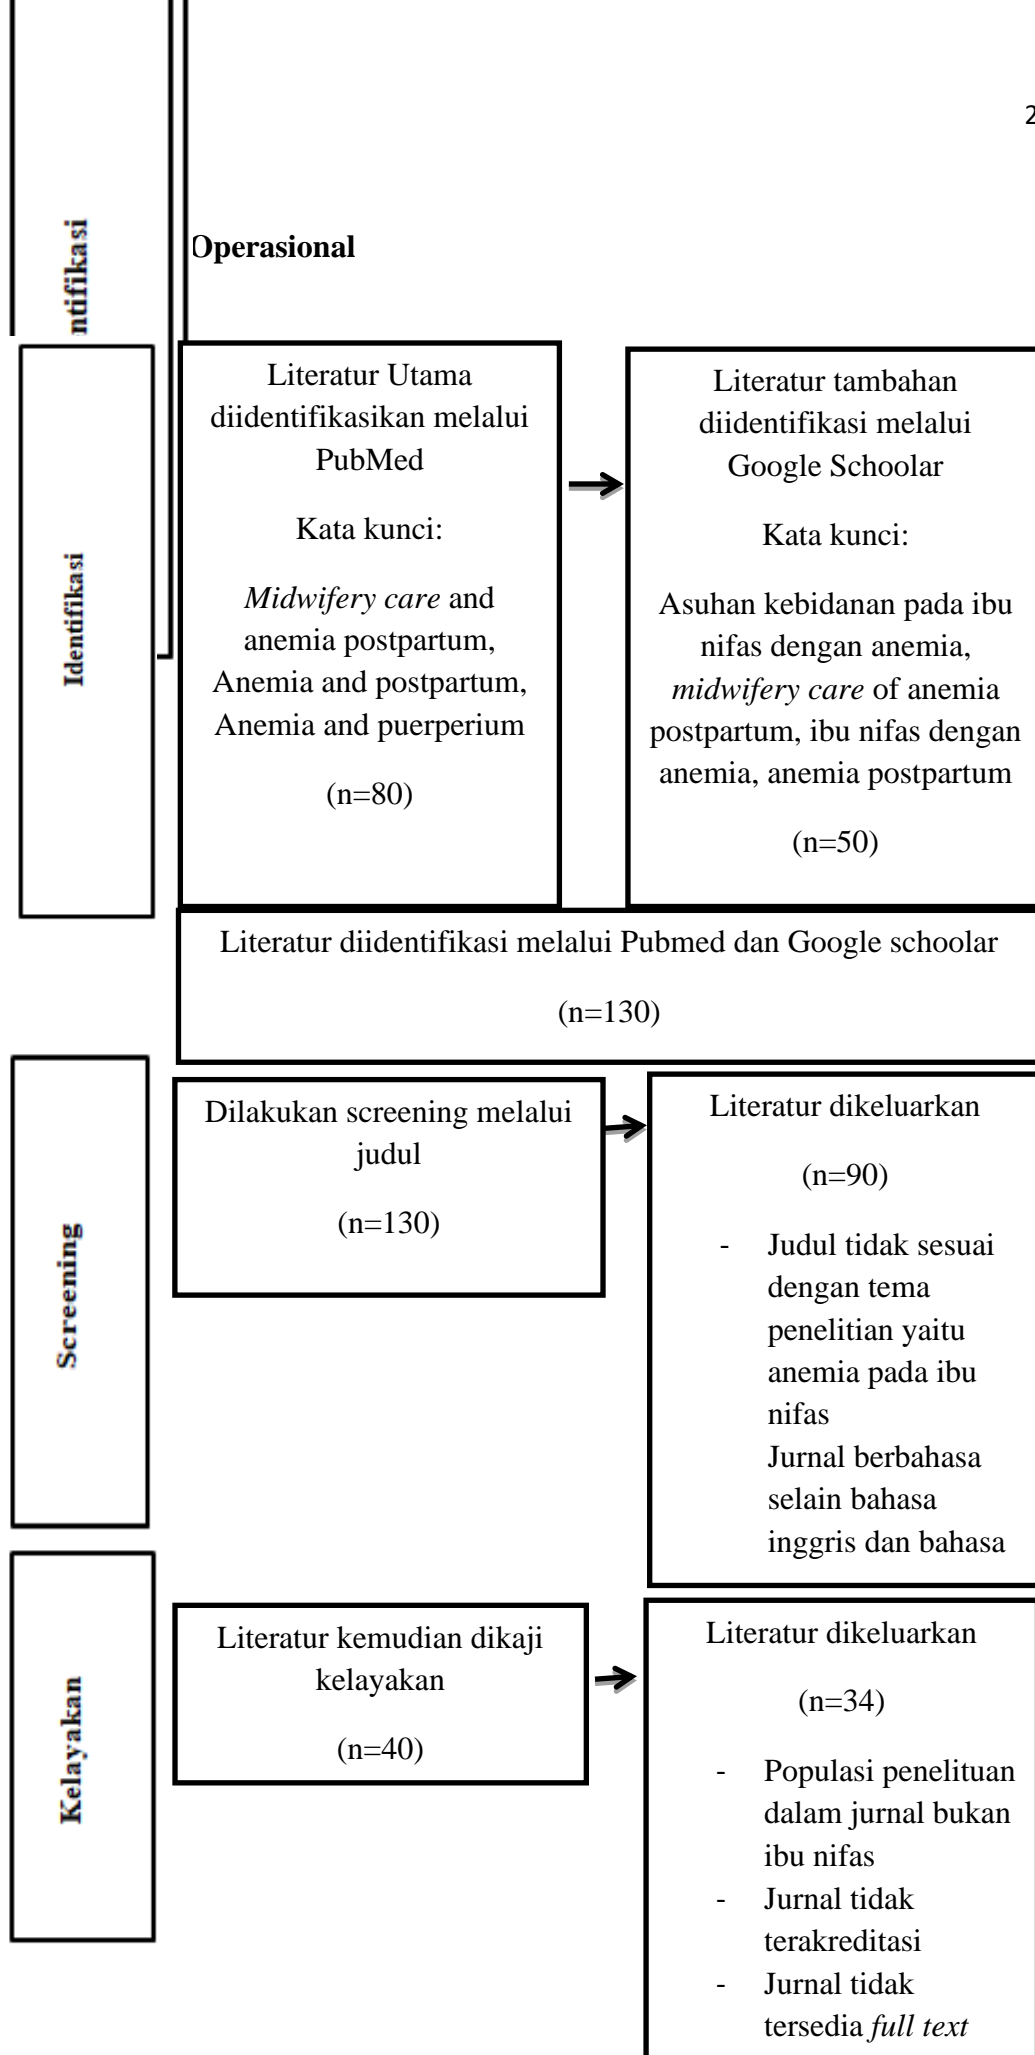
2

ntifikasi

Operasional

Identifikasi

Literatur Utama diidentifikasikan melalui PubMed

Kata kunci:

*Midwifery care* and anemia postpartum, Anemia and postpartum, Anemia and puerperium

(n=80)

Literatur tambahan diidentifikasi melalui Google Schoolar

Kata kunci:

Asuhan kebidanan pada ibu nifas dengan anemia, *midwifery care* of anemia postpartum, ibu nifas dengan anemia, anemia postpartum

(n=50)

Literatur diidentifikasi melalui Pubmed dan Google schoolar

(n=130)

Screening

Dilakukan screening melalui judul

(n=130)

Literatur dikeluarkan

(n=90)

- Judul tidak sesuai dengan tema penelitian yaitu anemia pada ibu nifas
Jurnal berbahasa selain bahasa inggris dan bahasa

Kelayakan

Literatur kemudian dikaji kelayakan

(n=40)

Literatur dikeluarkan

(n=34)

- Populasi penelituan dalam jurnal bukan ibu nifas
- Jurnal tidak terakreditasi
- Jurnal tidak tersedia *full text*